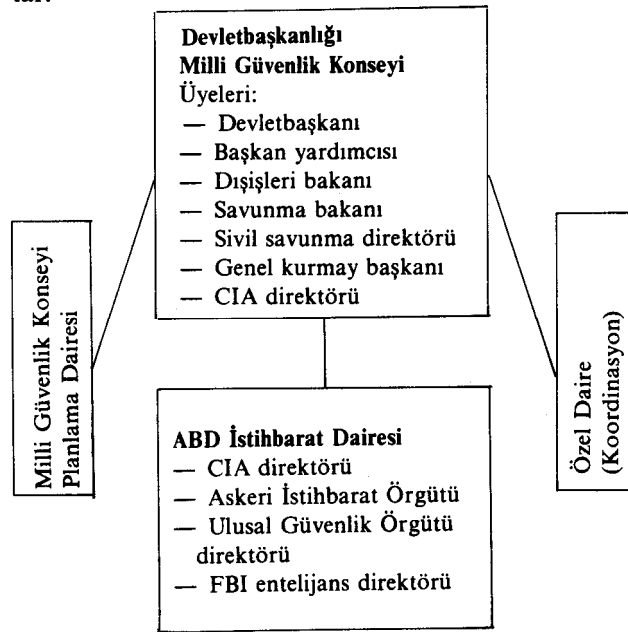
tar:

**Devletbaşkanlığı**
**Milli Güvenlik Konseyi**
Üyeleri:
— Devletbaşkanı
— Başkan yardımcısı
— Dışişleri bakanı
— Savunma bakanı
— Sivil savunma direktörü
— Genel kurmay başkanı
— CIA direktörü

Milli Güvenlik Konseyi Planlama Dairesi

Özel Daire (Koordinasyon)

**ABD İstihbarat Dairesi**
— CIA direktörü
— Askeri İstihbarat Örgütü
— Ulusal Güvenlik Örgütü direktörü
— FBI entelijans direktörü